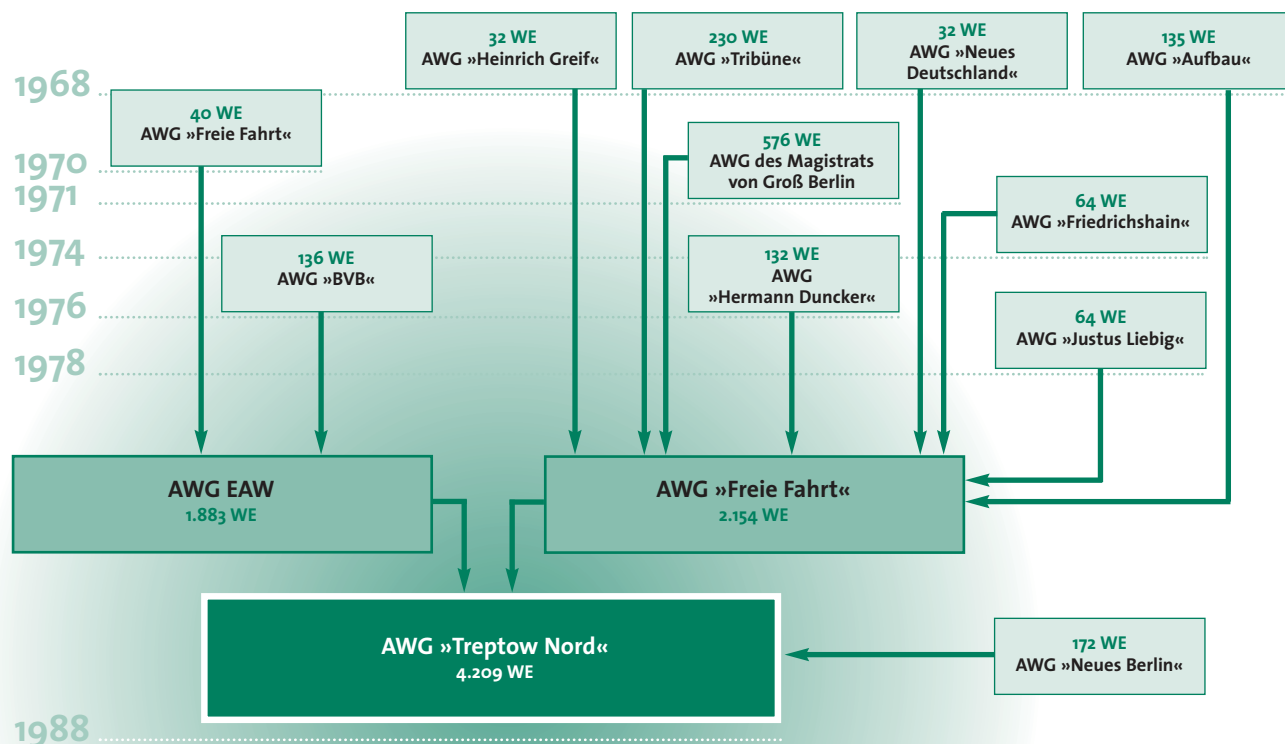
32 WE
AWG »Heinrich Greif«

230 WE
AWG »Tribüne«

32 WE
AWG »Neues Deutschland«

135 WE
AWG »Aufbau«

1968

40 WE
AWG »Freie Fahrt«

576 WE
AWG des Magistrats von Groß Berlin

1970
1971

64 WE
AWG »Friedrichshain«

1974

136 WE
AWG »BVB«

132 WE
AWG
»Hermann Duncker«

1976

64 WE
AWG »Justus Liebig«

1978

AWG EAW
1.883 WE

AWG »Freie Fahrt«
2.154 WE

AWG »Treptow Nord«
4.209 WE

172 WE
AWG »Neues Berlin«

1988